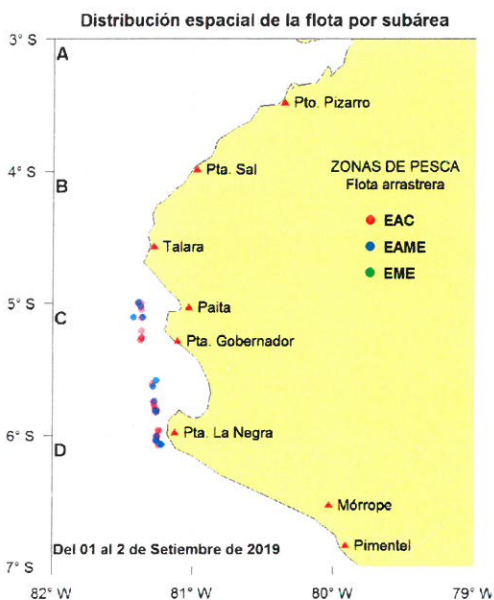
Distribución espacial de la flota por subárea

3° S
A
Pto. Pizarro
4° S
B
Pta. Sal
ZONAS DE PESCA
Flota arrastrera
EAC
EAME
EME
Talara
5° S
C
Paita
Pta. Gobernador
6° S
D
Pta. La Negra
Mórrope
Pimentel
Del 01 al 2 de Setiembre de 2019
7° S
82° W
81° W
80° W
79° W